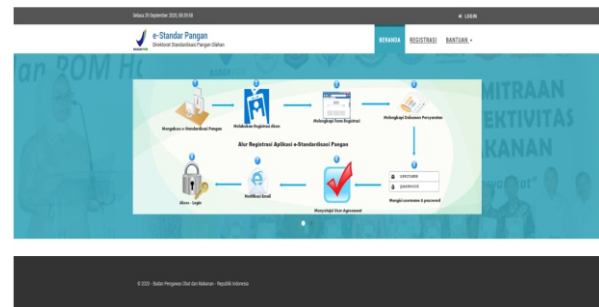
Selasa, 01 September 2020, 08:39:48

LOGIN

e-Standar Pangan
Direktorat Standardisasi Pangan Olahan

BERANDA REGISTRASI BANTUAN

an POM RI

MITRAAN
EKTIVITAS
AKANAN

1
Mengakses e-Standardisasi Pangan

2
Melakukan Registrasi Akun

3
Melengkapi Form Registrasi

4
Melengkapi Dokumen Persyaratan

Alur Registrasi Aplikasi e-Standardisasi Pangan

username
password
Mengisi username & password

Menyetujui User Agreement

Notifikasi Email

Akses - Login

© 2020 - Badan Pengawas Obat dan Makanan - Republik Indonesia